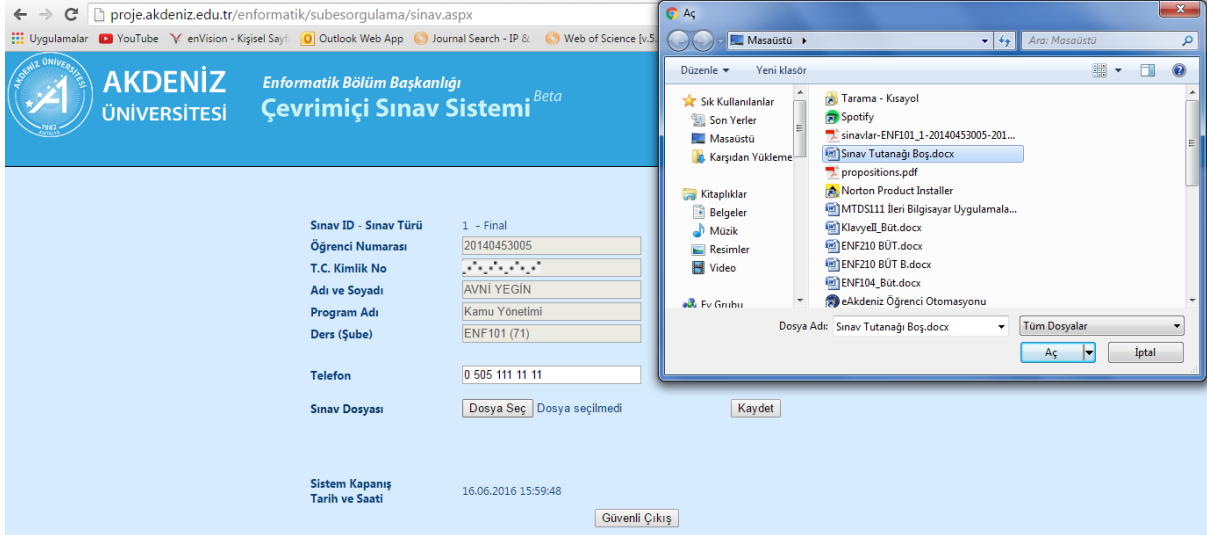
proje.akdeniz.edu.tr/enformatik/subesorgulama/sinav.aspx

Uygulamalar YouTube enVision - Kişisel Sayfa Outlook Web App Journal Search - IP & Web of Science [v.5.

AKDENİZ ÜNİVERSİTESİ 1982

AKDENİZ ÜNİVERSİTESİ

Enformatik Bölüm Başkanlığı
Çevrimiçi Sınav Sistemi Beta

| | |
|---|---|
| Sınav ID - Sınav Türü | 1 - Final |
| Öğrenci Numarası | 20140453005 |
| T.C. Kimlik No | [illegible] |
| Adı ve Soyadı | AVNİ YEGİN |
| Program Adı | Kamu Yönetimi |
| Ders (Şube) | ENF101 (71) |
| Telefon | 0 505 111 11 11 |
| Sınav Dosyası | Dosya Seç Dosya seçilmedi Kaydet |
| Sistem Kapanış Tarih ve Saati | 16.06.2016 15:59:48 |

Güvenli Çıkış

Aç

Masaüstü ▸

Ara: Masaüstü

Düzenle ▾ Yeni klasör

Sık Kullanılanlar
Son Yerler
Masaüstü
Karşıdan Yükleme

Kitaplıklar
Belgeler
Müzik
Resimler
Video

Ev Grubu

Tarama - Kısayol
Spotify
sinavlar-ENF101_1-20140453005-201...
Sınav Tutanağı Boş.docx
propositions.pdf
Norton Product Installer
MTDS111 İleri Bilgisayar Uygulamala...
Klavyell_Büt.docx
ENF210 BÜT.docx
ENF210 BÜT B.docx
ENF104_Büt.docx
eAkdeniz Öğrenci Otomasyonu

Dosya Adı: Sınav Tutanağı Boş.docx
Tüm Dosyalar

Aç İptal